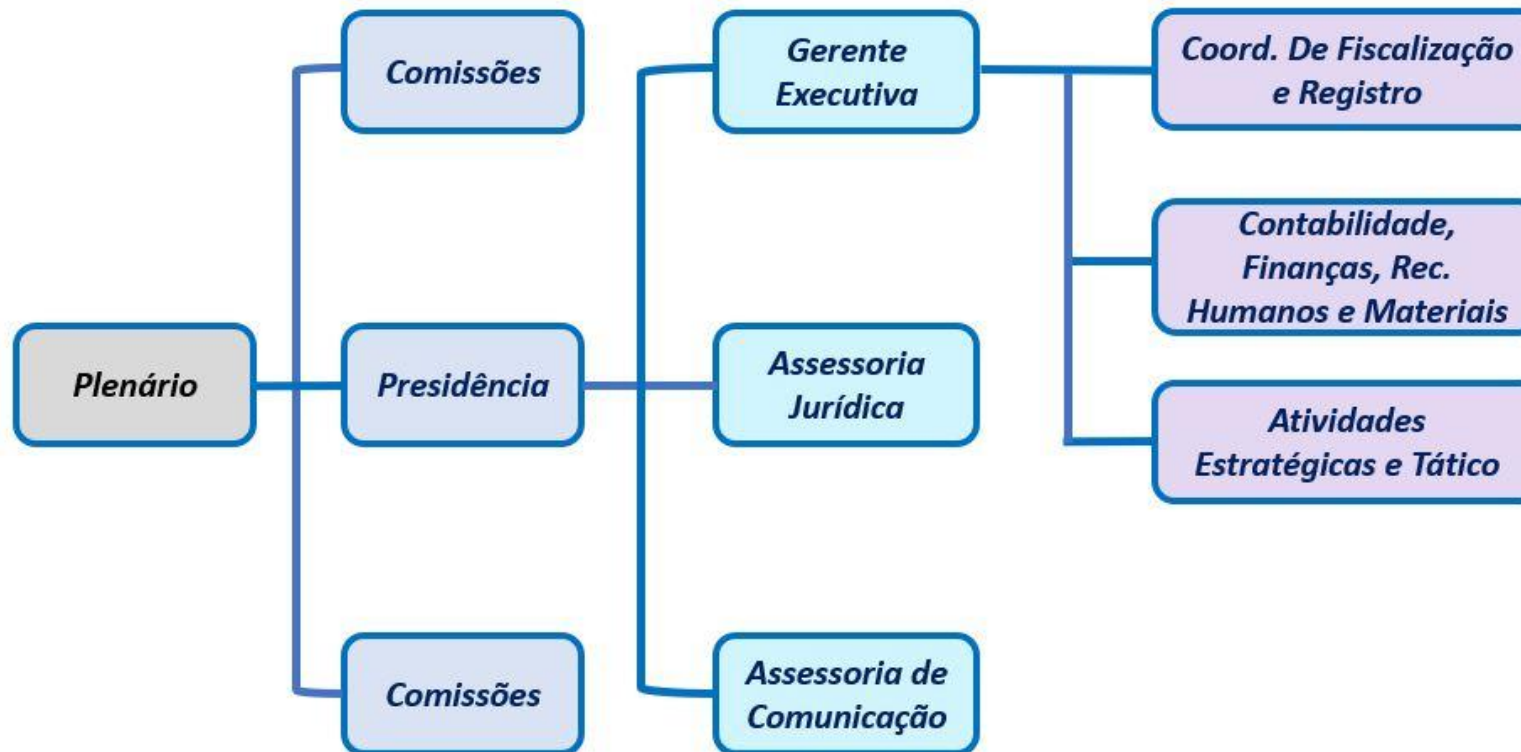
Plenário

Comissões

Presidência

Comissões

Gerente Executiva

Assessoria Jurídica

Assessoria de Comunicação

Coord. De Fiscalização e Registro

Contabilidade, Finanças, Rec. Humanos e Materiais

Atividades Estratégicas e Tático